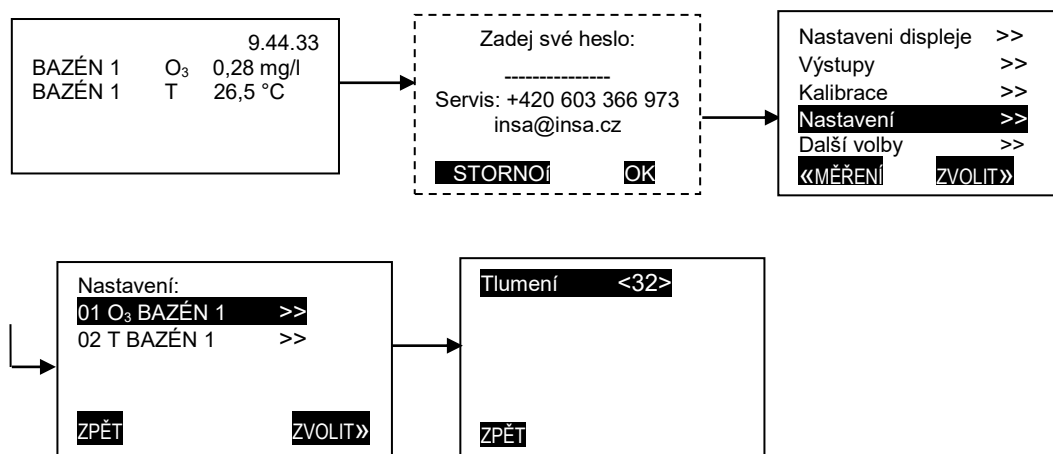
9.44.33
BAZÉN 1 $O_3$ 0,28 mg/l
BAZÉN 1 T 26,5 °C

Zadej své heslo:

---------------
Servis: +420 603 366 973
insa@insa.cz

STORNOí OK

Nastavení displeje >>
Výstupy >>
Kalibrace >>
Nastavení >>
Další volby >>
«MĚŘENÍ ZVOLIT»

Nastavení:
01 $O_3$ BAZÉN 1 >>
02 T BAZÉN 1 >>

ZPĚT ZVOLIT»

Tlumení <32>

ZPĚT